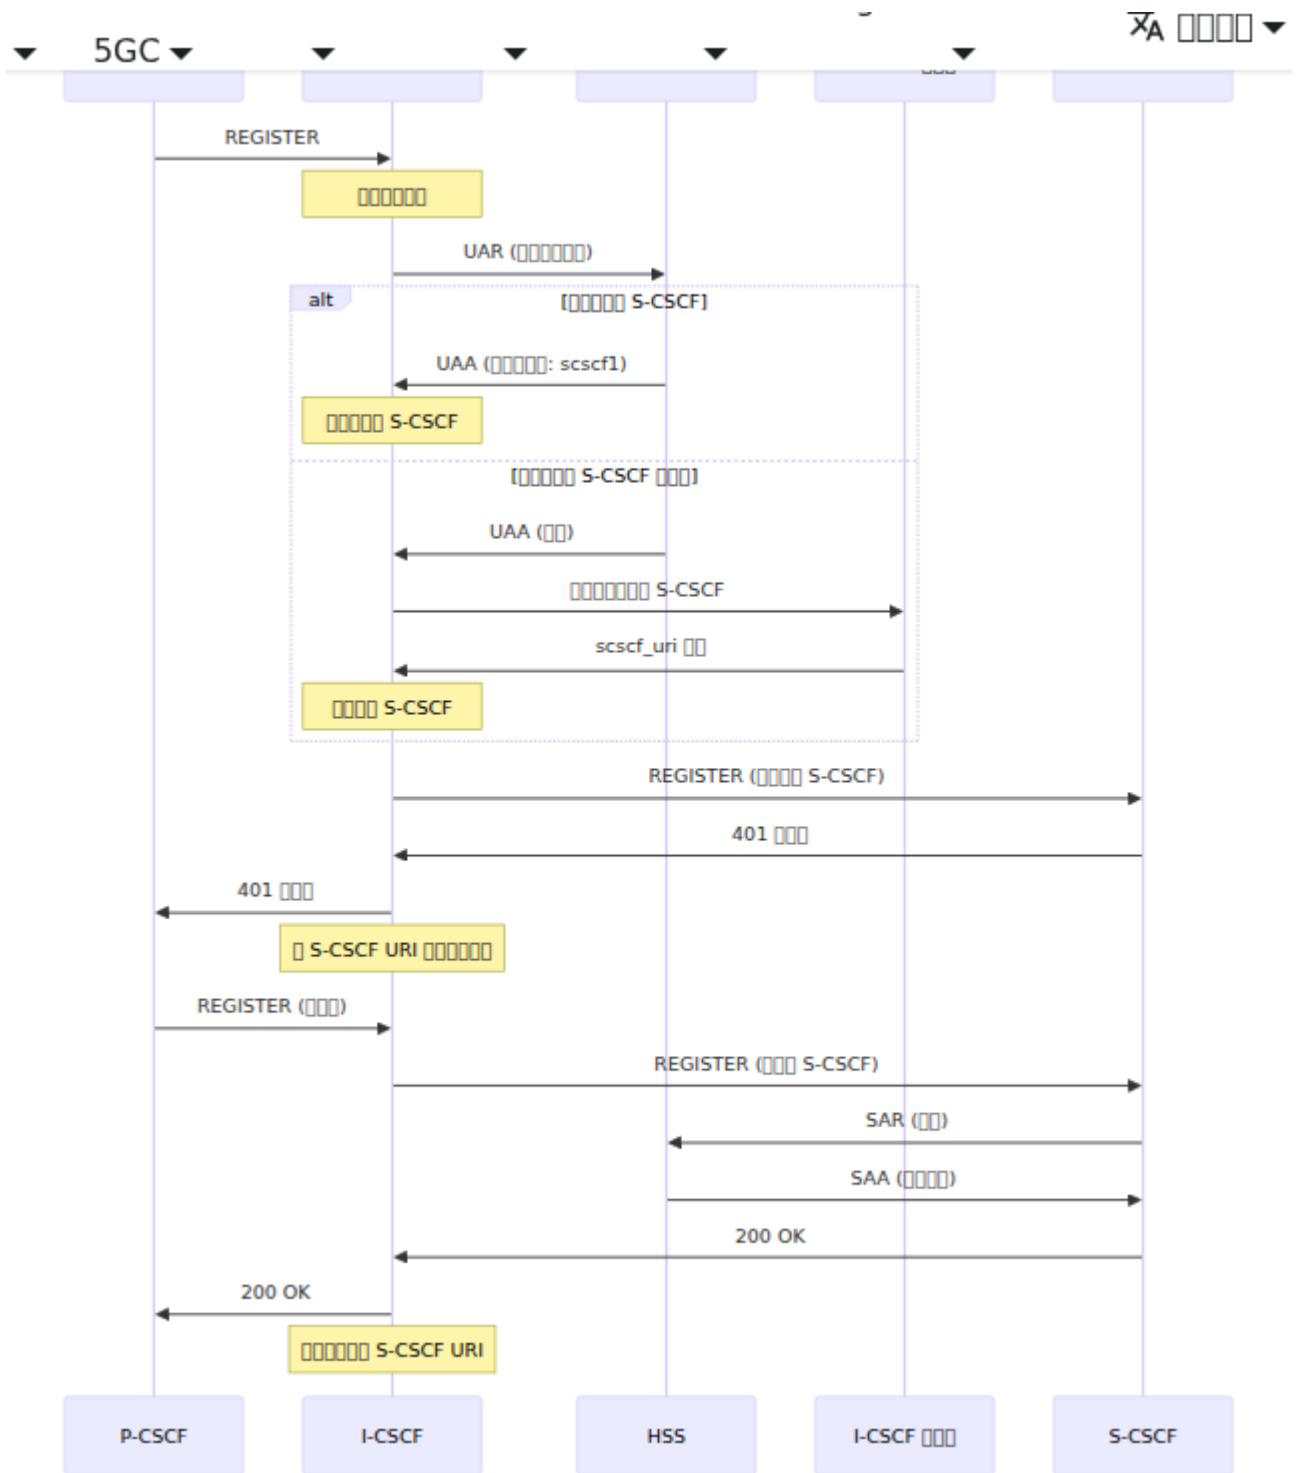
5GC

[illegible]

REGISTER

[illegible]

UAR ([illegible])

alt

[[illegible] S-CSCF]

UAA ([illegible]: scscf1)

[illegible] S-CSCF

[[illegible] S-CSCF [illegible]]

UAA ([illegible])

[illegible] S-CSCF

scscf_uri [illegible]

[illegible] S-CSCF

REGISTER ([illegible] S-CSCF)

401 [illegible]

401 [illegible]

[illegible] S-CSCF URI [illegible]

REGISTER ([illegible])

REGISTER ([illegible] S-CSCF)

SAR ([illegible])

SAA ([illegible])

200 OK

200 OK

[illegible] S-CSCF URI

P-CSCF

I-CSCF

HSS

I-CSCF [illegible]

S-CSCF